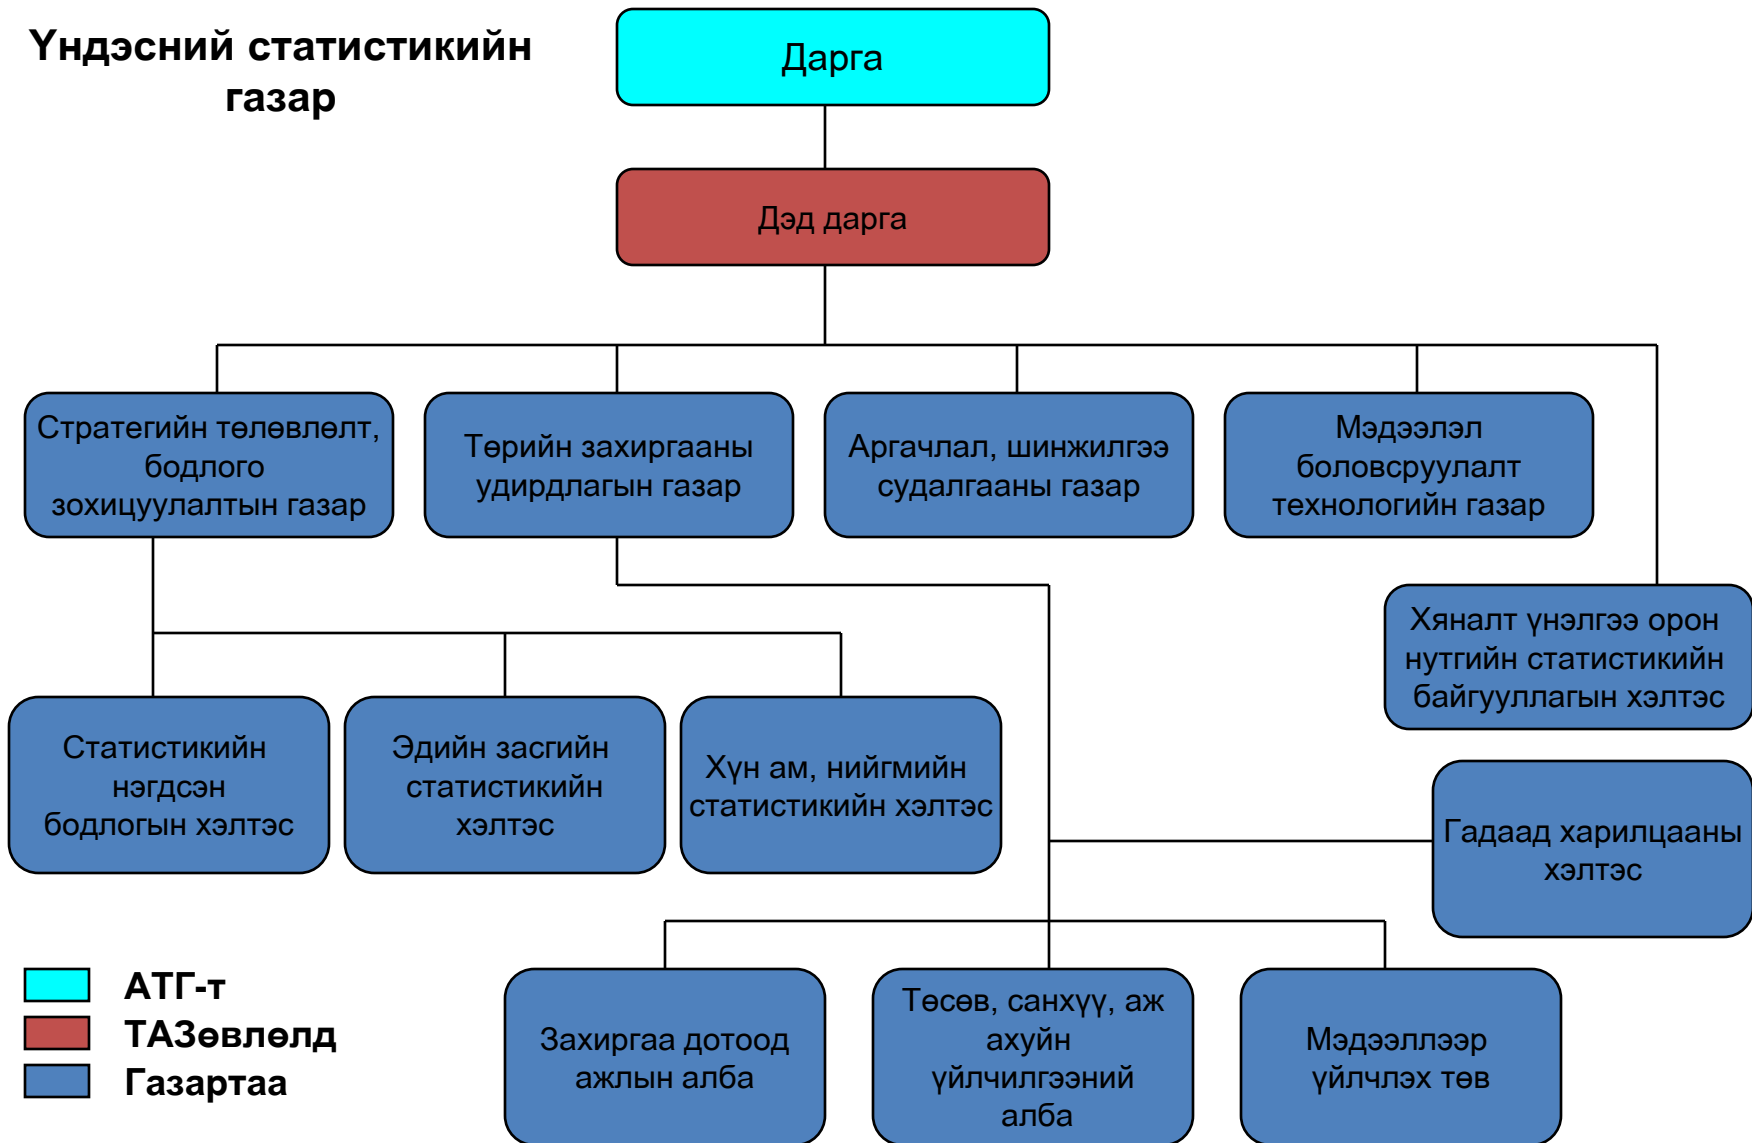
Үндэсний статистикийн газар

Дарга

Дэд дарга

Стратегийн төлөвлөлт, бодлого зохицуулалтын газар

Төрийн захиргааны удирдлагын газар

Аргачлал, шинжилгээ судалгааны газар

Мэдээлэл боловсруулалт технологийн газар

Хяналт үнэлгээ орон нутгийн статистикийн байгууллагын хэлтэс

Статистикийн нэгдсэн бодлогын хэлтэс

Эдийн засгийн статистикийн хэлтэс

Хүн ам, нийгмийн статистикийн хэлтэс

Гадаад харилцааны хэлтэс

Захиргаа дотоод ажлын алба

Төсөв, санхүү, аж ахуйн үйлчилгээний алба

Мэдээллээр үйлчлэх төв

АТГ-т
ТАЗөвлөлд
Газартаа